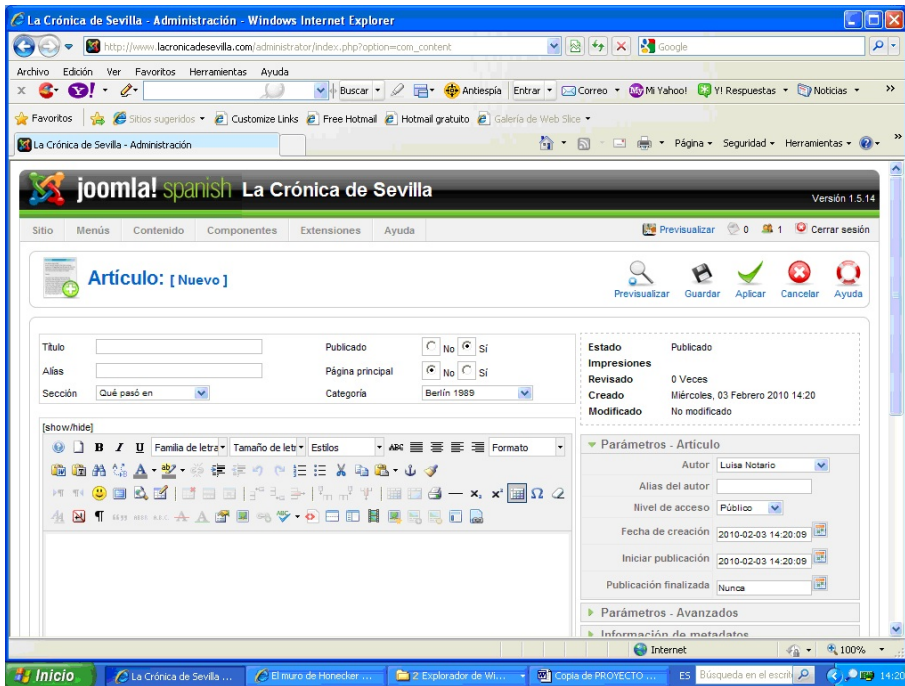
La Crónica de Sevilla - Administración - Windows Internet Explorer

http://www.lacronicadesevilla.com/administrator/index.php?option=com_content

Google

Archivo Edición Ver Favoritos Herramientas Ayuda

Buscar Antiespía Entrar Correo Mi Yahoo! Y! Respuestas Noticias

Favoritos Sitios sugeridos Customize Links Free Hotmail Hotmail gratuito Galería de Web Slice

La Crónica de Sevilla - Administración

Página Seguridad Herramientas

joomla! spanish La Crónica de Sevilla

Versión 1.5.14

Sitio Menús Contenido Componentes Extensiones Ayuda

Previsualizar 0 1 Cerrar sesión

Artículo: [ Nuevo ]

Previsualizar Guardar Aplicar Cancelar Ayuda

Título

Alias

Sección Qué pasó en

Publicado No Sí

Página principal No Sí

Categoría Berlín 1989

Estado Publicado
Impresiones
Revisado 0 Veces
Creado Miércoles, 03 Febrero 2010 14:20
Modificado No modificado

[show/hide]

Familia de letra Tamaño de letr Estilos Formato

Parámetros - Artículo

Autor Luisa Notario

Alias del autor

Nivel de acceso Público

Fecha de creación 2010-02-03 14:20:09

Iniciar publicación 2010-02-03 14:20:09

Publicación finalizada Nunca

Parámetros - Avanzados

Información de metadatos

Internet 100%

Inicio La Crónica de Sevilla ... El muro de Honecker ... 2 Explorador de Wi... Copia de PROYECTO ... ES Búsqueda en el escrit 14:20